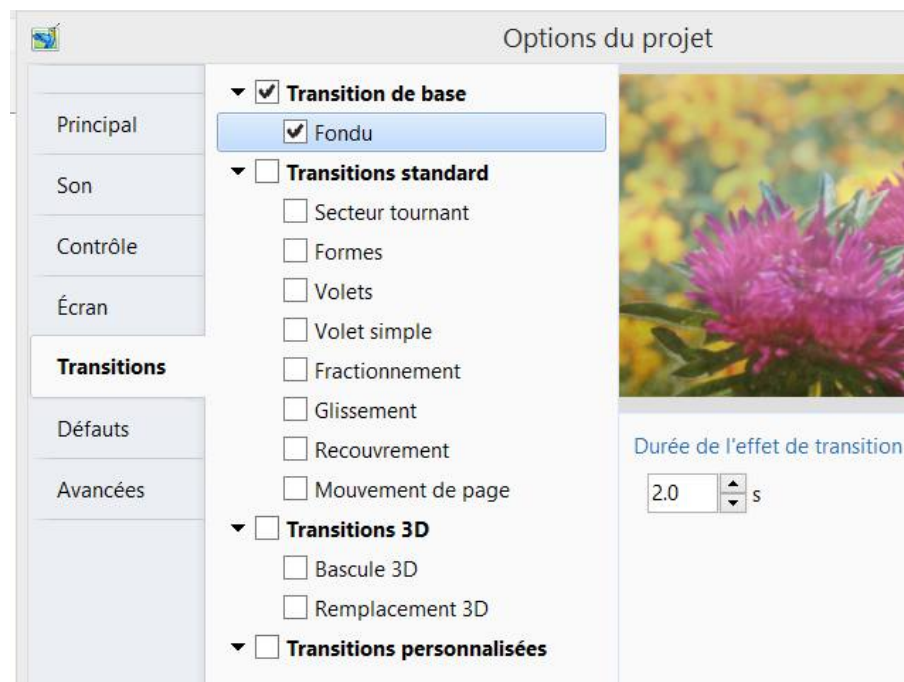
Options du projet

Principal
Son
Contrôle
Écran
Transitions
Défauts
Avancées

Transition de base
Fondu
Transitions standard
Secteur tournant
Formes
Volets
Volet simple
Fractionnement
Glissement
Recouvrement
Mouvement de page
Transitions 3D
Bascule 3D
Remplacement 3D
Transitions personnalisées

Durée de l'effet de transition
2.0 s